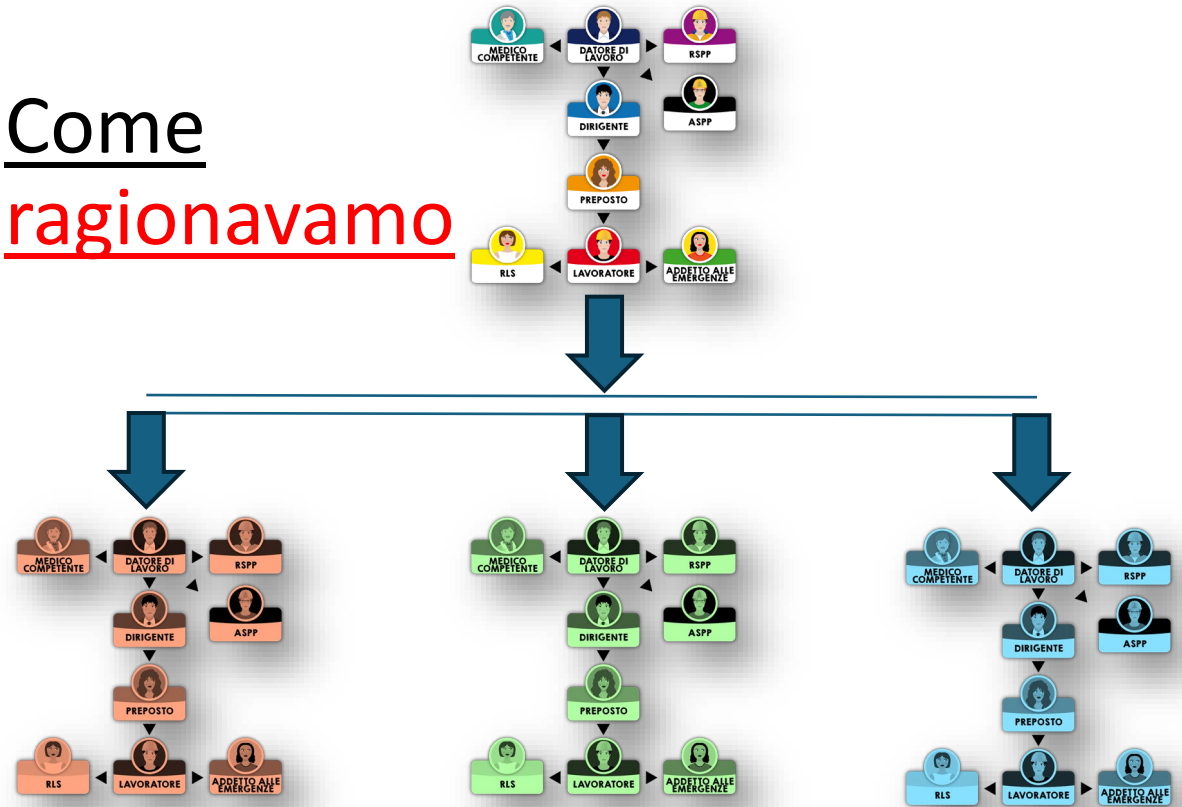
Come ragionavamo

MEDICO COMPETENTE
DATORE DI LAVORO
RSPP
DIRIGENTE
ASPP
PREPOSTO
RLS
LAVORATORE
ADDETTO ALLE EMERGENZE

MEDICO COMPETENTE
DATORE DI LAVORO
RSPP
DIRIGENTE
ASPP
PREPOSTO
RLS
LAVORATORE
ADDETTO ALLE EMERGENZE

MEDICO COMPETENTE
DATORE DI LAVORO
RSPP
DIRIGENTE
ASPP
PREPOSTO
RLS
LAVORATORE
ADDETTO ALLE EMERGENZE

MEDICO COMPETENTE
DATORE DI LAVORO
RSPP
DIRIGENTE
ASPP
PREPOSTO
RLS
LAVORATORE
ADDETTO ALLE EMERGENZE